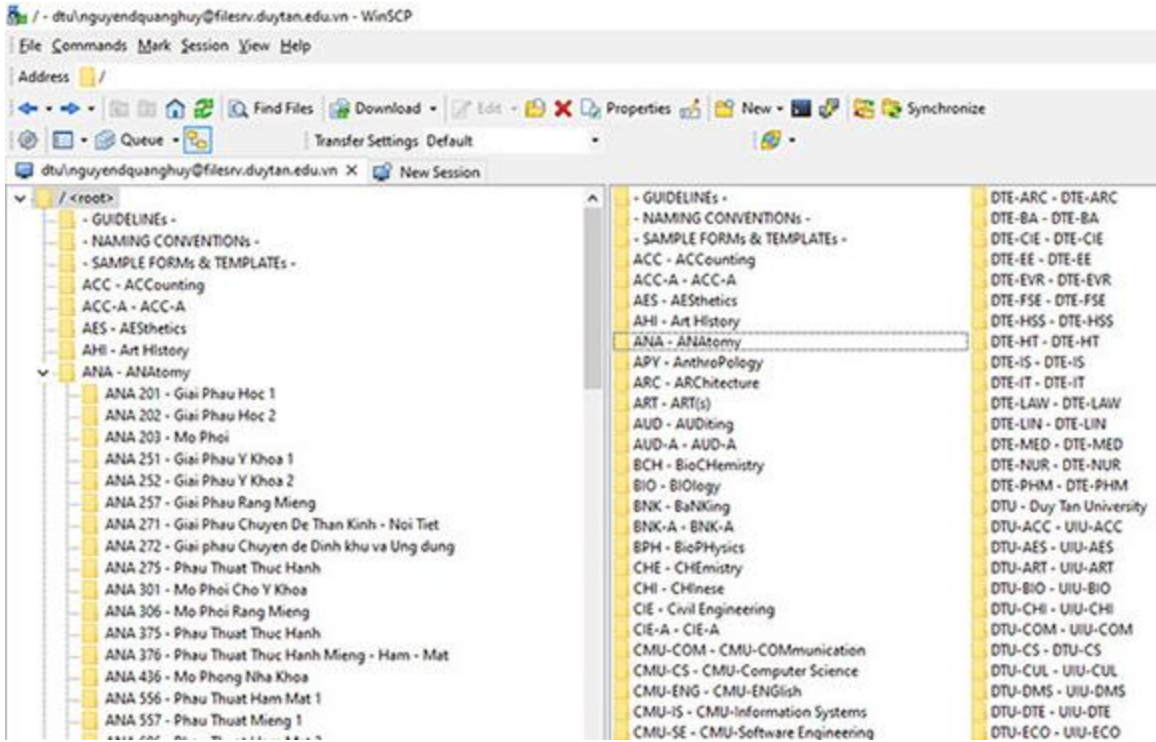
/ - dtu\nguyenquanghuy@filesrv.duytan.edu.vn - WinSCP

File Commands Mark Session View Help

Address /

Find Files Download Edit Properties New Synchronize

Queue Transfer Settings Default

dtu\nguyenquanghuy@filesrv.duytan.edu.vn × New Session

/ <root>
- GUIDELINEs -
- NAMING CONVENTIONs -
- SAMPLE FORMs & TEMPLATEs -
ACC - ACCounting
ACC-A - ACC-A
AES - AESthetics
AHI - Art HIstory
ANA - ANAtomy
ANA 201 - Giai Phau Hoc 1
ANA 202 - Giai Phau Hoc 2
ANA 203 - Mo Phoi
ANA 251 - Giai Phau Y Khoa 1
ANA 252 - Giai Phau Y Khoa 2
ANA 257 - Giai Phau Rang Mieng
ANA 271 - Giai Phau Chuyen De Than Kinh - Noi Tiet
ANA 272 - Giai phau Chuyen de Dinh khu va Ung dung
ANA 275 - Phau Thuat Thuc Hanh
ANA 301 - Mo Phoi Cho Y Khoa
ANA 306 - Mo Phoi Rang Mieng
ANA 375 - Phau Thuat Thuc Hanh
ANA 376 - Phau Thuat Thuc Hanh Mieng - Ham - Mat
ANA 436 - Mo Phong Nha Khoa
ANA 556 - Phau Thuat Ham Mat 1
ANA 557 - Phau Thuat Mieng 1
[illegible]

- GUIDELINEs -
- NAMING CONVENTIONs -
- SAMPLE FORMs & TEMPLATEs -
ACC - ACCounting
ACC-A - ACC-A
AES - AESthetics
AHI - Art HIstory
ANA - ANAtomy
APY - AnthroPology
ARC - ARChitecture
ART - ART(s)
AUD - AUDiting
AUD-A - AUD-A
BCH - BioCHemistry
BIO - BIOlogy
BNK - BaNKing
BNK-A - BNK-A
BPH - BioPHysics
CHE - CHEmistry
CHI - CHInese
CIE - Civil Engineering
CIE-A - CIE-A
CMU-COM - CMU-COMmunication
CMU-CS - CMU-Computer Science
CMU-ENG - CMU-ENGlish
CMU-IS - CMU-Information Systems
CMU-SE - CMU-Software Engineering

DTE-ARC - DTE-ARC
DTE-BA - DTE-BA
DTE-CIE - DTE-CIE
DTE-EE - DTE-EE
DTE-EVR - DTE-EVR
DTE-FSE - DTE-FSE
DTE-HSS - DTE-HSS
DTE-HT - DTE-HT
DTE-IS - DTE-IS
DTE-IT - DTE-IT
DTE-LAW - DTE-LAW
DTE-LIN - DTE-LIN
DTE-MED - DTE-MED
DTE-NUR - DTE-NUR
DTE-PHM - DTE-PHM
DTU - Duy Tan University
DTU-ACC - UIU-ACC
DTU-AES - UIU-AES
DTU-ART - UIU-ART
DTU-BIO - UIU-BIO
DTU-CHI - UIU-CHI
DTU-COM - UIU-COM
DTU-CS - DTU-CS
DTU-CUL - UIU-CUL
DTU-DMS - UIU-DMS
DTU-DTE - UIU-DTE
DTU-ECO - UIU-ECO